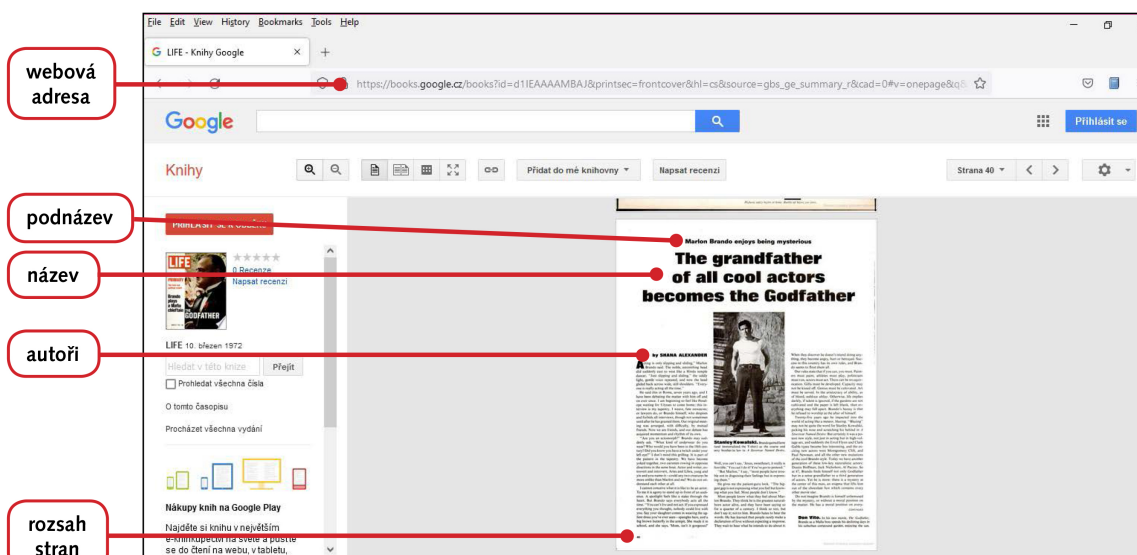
webová adresa

podnázev

název

autoři

rozsah stran

File Edit View History Bookmarks Tools Help

LIFE - Knihy Google

https://books.google.cz/books?id=d1IEAAAAMBAJ&printsec=frontcover&hl=cs&source=gbs_ge_summary_r&cad=0#v=onepage&q&f

Google

Přihlásit se

Knihy

Přidat do mé knihovny

Napsat recenzi

Strana 40

PŘIHLÁSIT SE K ODBĚRU

0 Recenze

Napsat recenzi

LIFE 10. březen 1972

Hledat v této knize

Přejít

Prohledat všechna čísla

O tomto časopisu

Procházet všechna vydání

Nákupy knih na Google Play

Najděte si knihu v největším e-knihkupectví na světě a pusťte se do čtení na webu, v tabletu,

Marlon Brando enjoys being mysterious

The grandfather of all cool actors becomes the Godfather

by SHANA ALEXANDER

Stanley Kowalski.